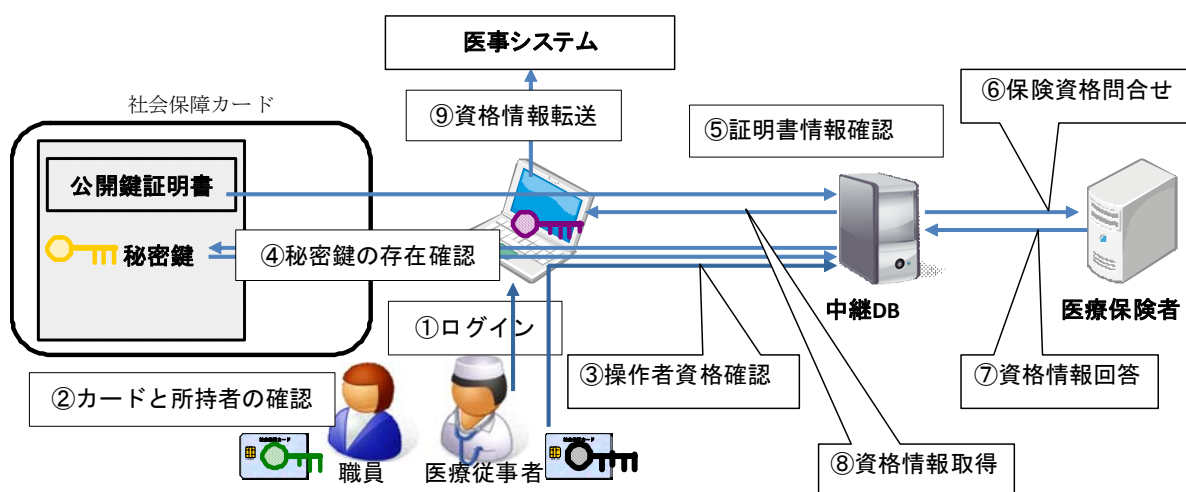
医事システム

社会保障カード

公開鍵証明書

秘密鍵

⑨資格情報転送

⑤証明書情報確認

⑥保険資格問合せ

④秘密鍵の存在確認

中継DB

医療保険者

①ログイン

②カードと所持者の確認

③操作者資格確認

⑦資格情報回答

職員

医療従事者

⑧資格情報取得